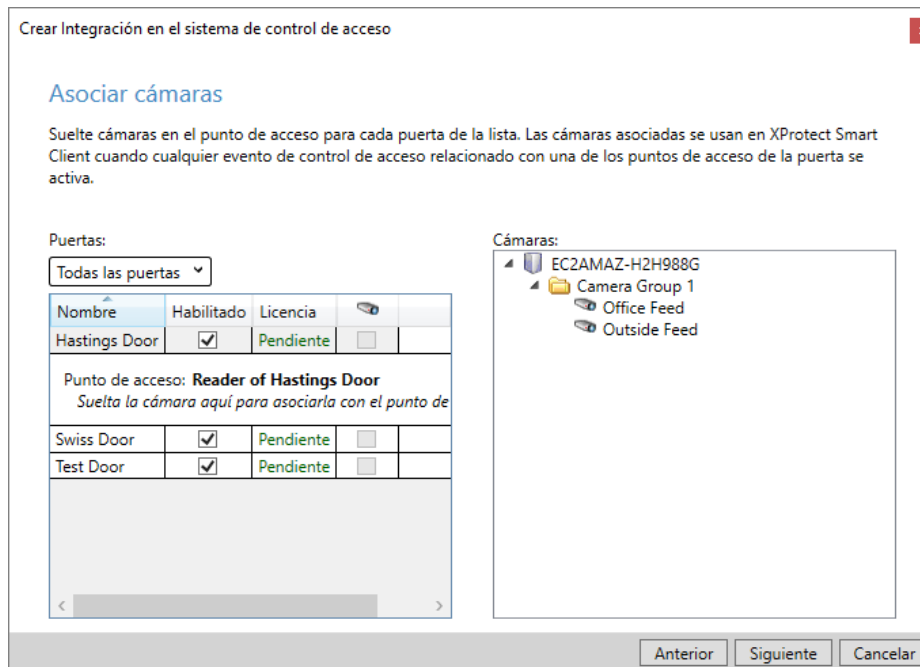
Crear Integración en el sistema de control de acceso

Asociar cámaras

Suelte cámaras en el punto de acceso para cada puerta de la lista. Las cámaras asociadas se usan en XProtect Smart Client cuando cualquier evento de control de acceso relacionado con una de los puntos de acceso de la puerta se activa.

Puertas:

Todas las puertas

| Nombre | Habilitado | Licencia | |
|---|---|---|---|
| Hastings Door | ☑ | Pendiente | |

Punto de acceso: **Reader of Hastings Door**
*Suelta la cámara aquí para asociarla con el punto de*

| | | | |
|---|---|---|---|
| Swiss Door | ☑ | Pendiente | |
| Test Door | ☑ | Pendiente | |

Cámaras:

EC2AMAZ-H2H988G
Camera Group 1
Office Feed
Outside Feed

Anterior Siguiente Cancelar